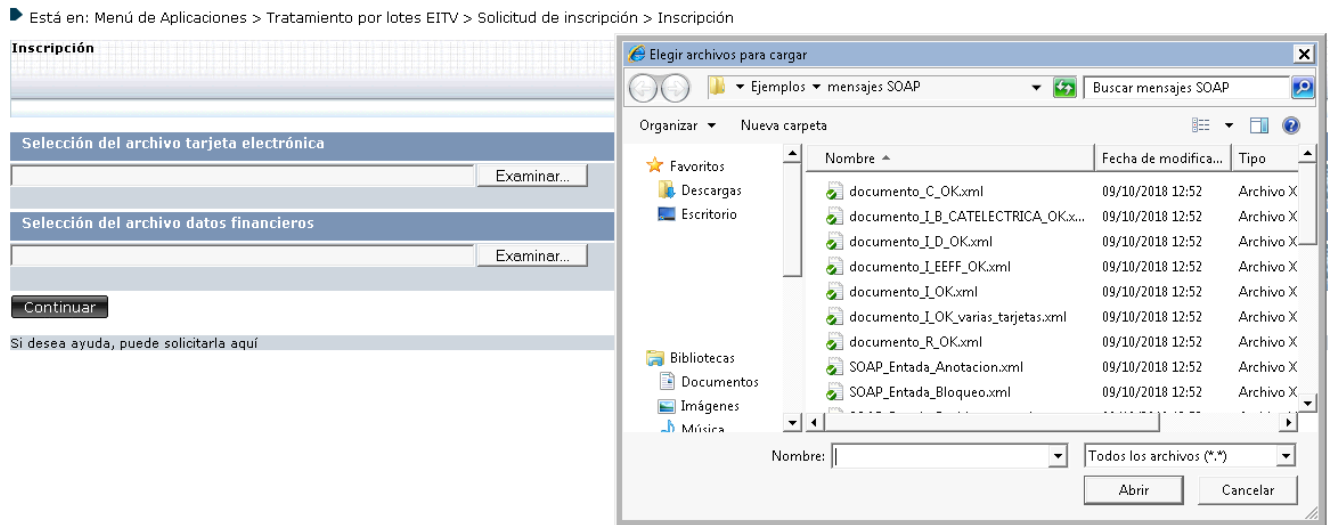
Está en: Menú de Aplicaciones > Tratamiento por lotes EITV > Solicitud de inscripción > Inscripción

Inscripción

Selección del archivo tarjeta electrónica

Examinar...

Selección del archivo datos financieros

Examinar...

Continuar

Si desea ayuda, puede solicitarla aquí

Elegir archivos para cargar

Ejemplos ▾ mensajes SOAP

Buscar mensajes SOAP

Organizar ▾ Nueva carpeta

Favoritos
Descargas
Escritorio

Bibliotecas
Documentos
Imágenes
Música

| Nombre | Fecha de modifica... | Tipo |
|---|---|---|
| documento_C_OK.xml | 09/10/2018 12:52 | Archivo X |
| documento_I_B_CATELECTRICA_OK.x... | 09/10/2018 12:52 | Archivo X |
| documento_I_D_OK.xml | 09/10/2018 12:52 | Archivo X |
| documento_I_EEFF_OK.xml | 09/10/2018 12:52 | Archivo X |
| documento_I_OK.xml | 09/10/2018 12:52 | Archivo X |
| documento_I_OK_varias_tarjetas.xml | 09/10/2018 12:52 | Archivo X |
| documento_R_OK.xml | 09/10/2018 12:52 | Archivo X |
| SOAP_Entada_Anotacion.xml | 09/10/2018 12:52 | Archivo X |
| SOAP_Entada_Bloqueo.xml | 09/10/2018 12:52 | Archivo X |
| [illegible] | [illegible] | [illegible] |

Nombre:

Todos los archivos (*.*)

Abrir

Cancelar